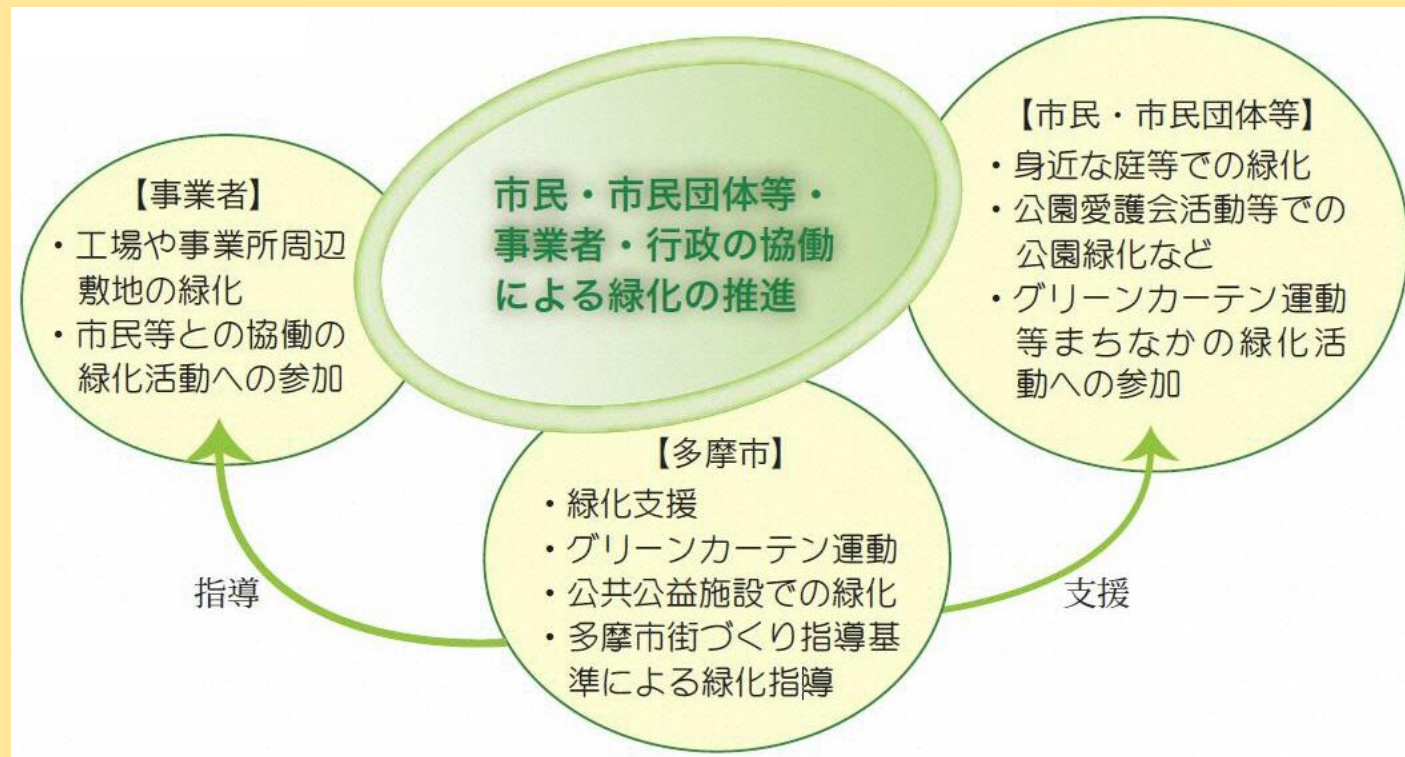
【事業者】
・工場や事業所周辺敷地の緑化
・市民等との協働の緑化活動への参加

市民・市民団体等・事業者・行政の協働による緑化の推進

【市民・市民団体等】
・身近な庭等での緑化
・公園愛護会活動等での公園緑化など
・グリーンカーテン運動等まちなかの緑化活動への参加

【多摩市】
・緑化支援
・グリーンカーテン運動
・公共公益施設での緑化
・多摩市街づくり指導基準による緑化指導

指導

支援